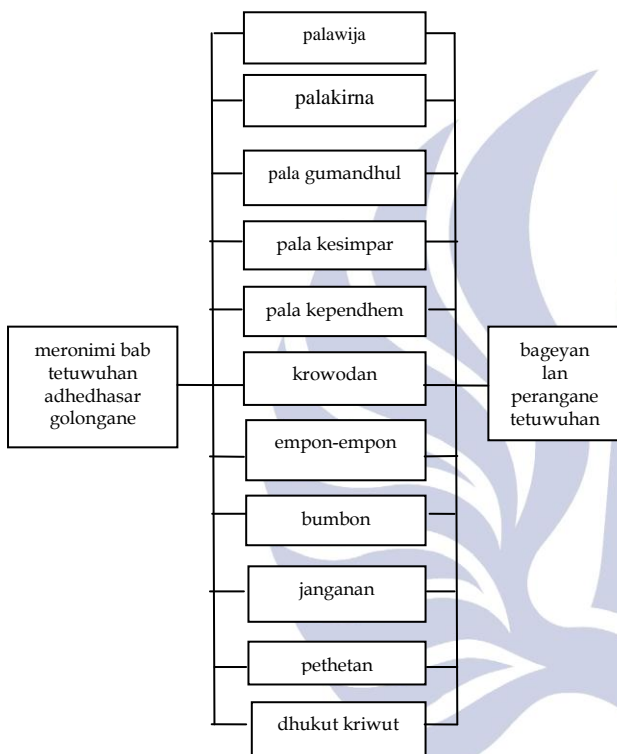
meronimi bab tetuwuhan adhedhasar golongane

palawija

palakirna

pala gumandhul

pala kesimpar

pala kependhem

krowodan

empon-empon

bumbon

janganan

pethetan

dhukut kriwut

bageyan lan perangane tetuwuhan